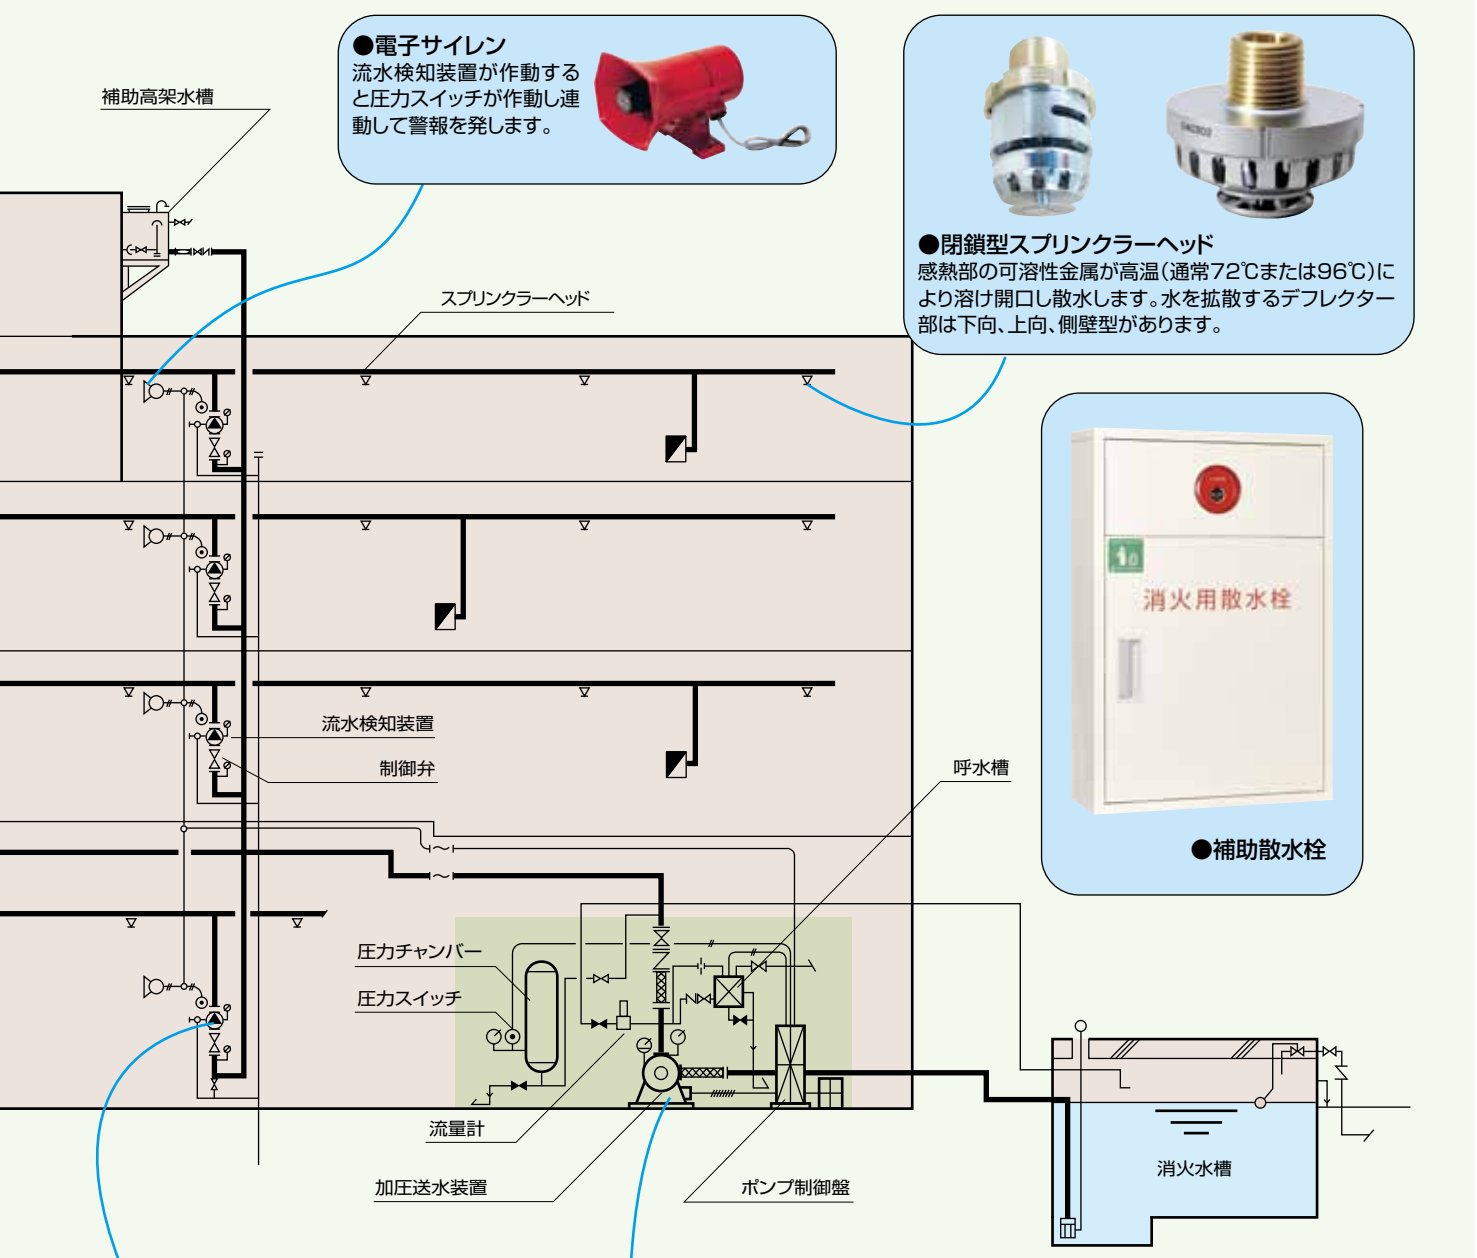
補助高架水槽

●電子サイレン
流水検知装置が作動すると圧力スイッチが作動し連動して警報を発します。

●閉鎖型スプリンクラーヘッド
感熱部の可溶性金属が高温(通常72℃または96℃)により溶け開口し散水します。水を拡散するデフレクター部は下向、上向、側壁型があります。

スプリンクラーヘッド

消火用散水栓

●補助散水栓

流水検知装置

制御弁

呼水槽

圧力チャンバー

圧力スイッチ

流量計

加圧送水装置

ポンプ制御盤

消火水槽